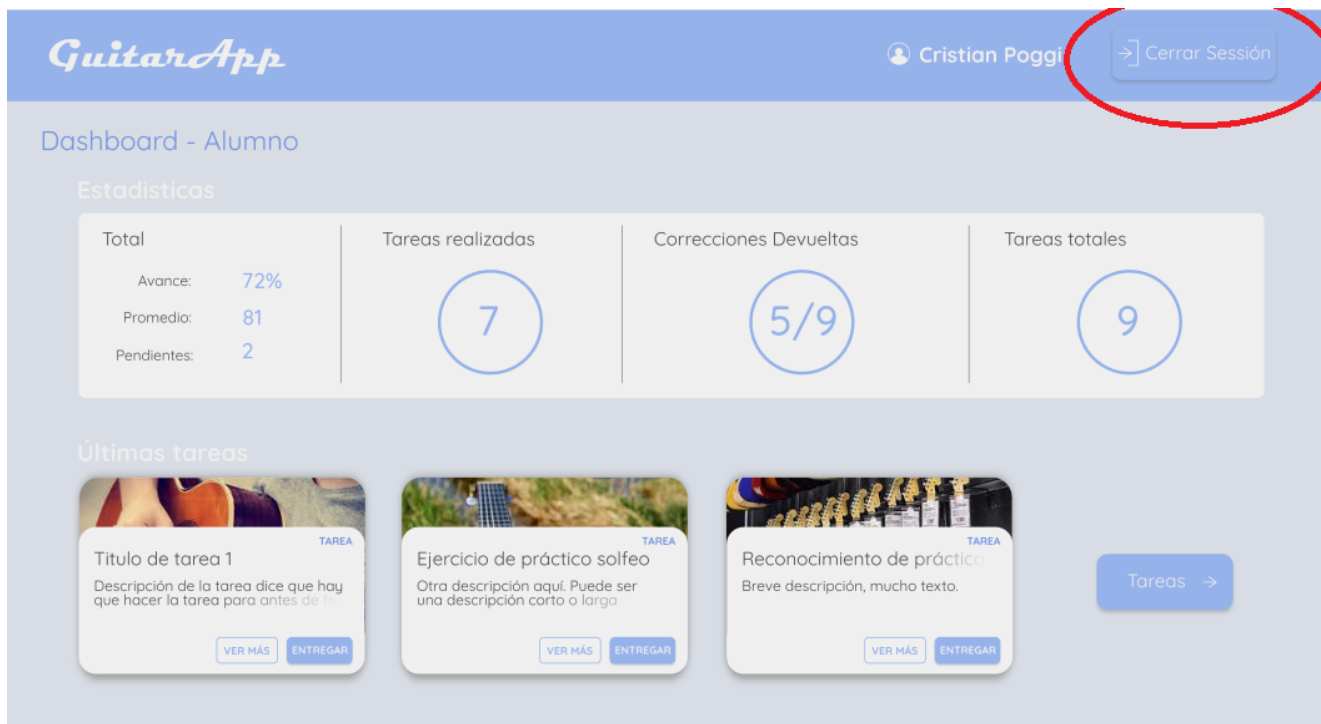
GuitarApp

Cristian Poggi

Cerrar Sessión

Dashboard - Alumno

Estadisticas

Total

Avance: 72%

Promedio: 81

Pendientes: 2

Tareas realizadas

7

Correcciones Devueltas

5/9

Tareas totales

9

Últimas tareas

TAREA

Titulo de tarea 1

Descripción de la tarea dice que hay que hacer la tarea para antes de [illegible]

VER MÁS ENTREGAR

TAREA

Ejercicio de práctico solfeo

Otra descripción aquí. Puede ser una descripción corto o larga

VER MÁS ENTREGAR

TAREA

Reconocimiento de práctic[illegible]

Breve descripción, mucho texto.

VER MÁS ENTREGAR

Tareas →